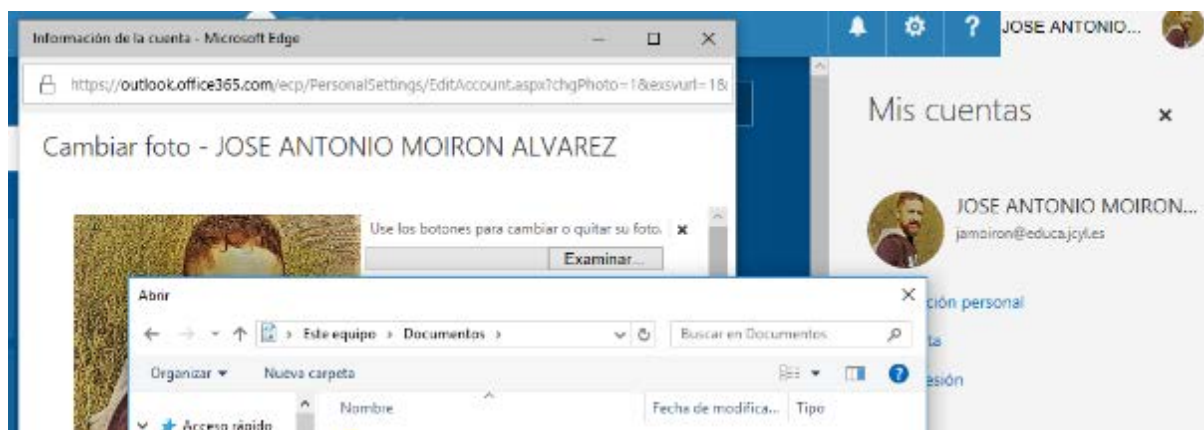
Información de la cuenta - Microsoft Edge

https://outlook.office365.com/ecp/PersonalSettings/EditAccount.aspx?chgPhoto=1&exsvurl=1&

Cambiar foto - JOSE ANTONIO MOIRON ALVAREZ

Use los botones para cambiar o quitar su foto.

Examinar...

JOSE ANTONIO...

Mis cuentas

JOSE ANTONIO MOIRON...

jamoiron@educa.jcyl.es

ción personal

ta

esión

Abrir

Este equipo › Documentos ›

Buscar en Documentos

Organizar ▾

Nueva carpeta

Nombre

Fecha de modifica...

Tipo

Acceso rápido